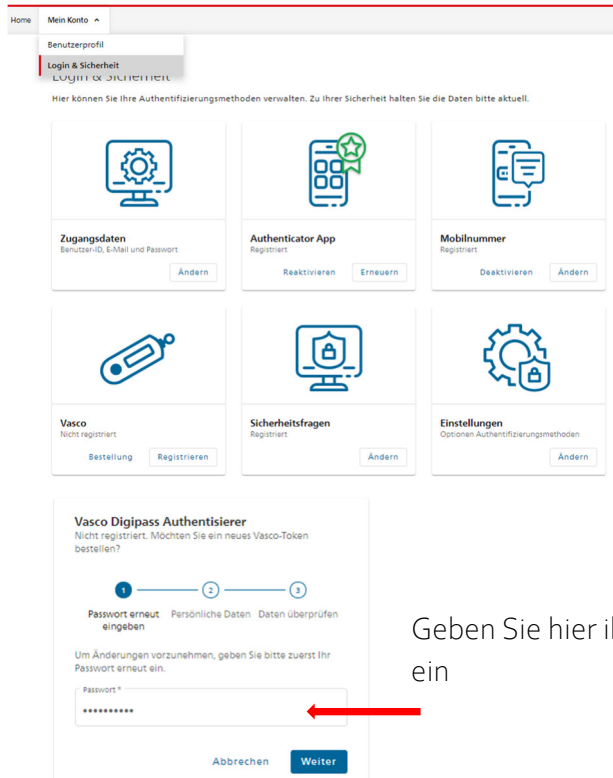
Home Mein Konto ^

Benutzerprofil

Login & Sicherheit

Login & Sicherheit

Hier können Sie Ihre Authentifizierungsmethoden verwalten. Zu Ihrer Sicherheit halten Sie die Daten bitte aktuell.

Zugangsdaten
Benutzer-ID, E-Mail und Passwort
Ändern

Authenticator App
Registriert
Reaktivieren Erneuern

Mobilnummer
Registriert
Deaktivieren Ändern

Vasco
Nicht registriert
Bestellung Registrieren

Sicherheitsfragen
Registriert
Ändern

Einstellungen
Optionen Authentifizierungsmethoden
Ändern

Vasco Digipass Authentisierer
Nicht registriert. Möchten Sie ein neues Vasco-Token bestellen?

1 2 3

Passwort erneut eingeben Persönliche Daten Daten überprüfen

Um Änderungen vorzunehmen, geben Sie bitte zuerst Ihr Passwort erneut ein.

Passwort *
••••••••••

Abbrechen Weiter

Geben Sie hier i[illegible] ein